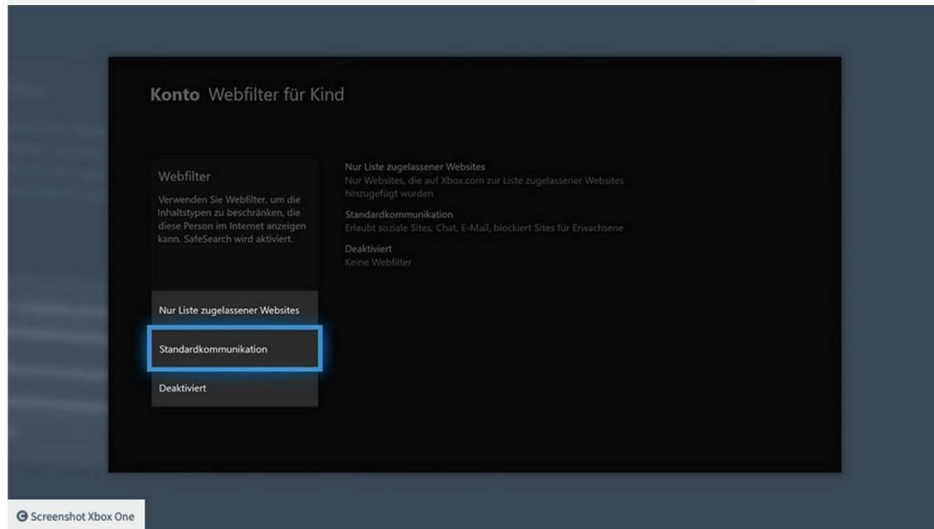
Konto Webfilter für Kind

Webfilter

Verwenden Sie Webfilter, um die Inhaltstypen zu beschränken, die diese Person im Internet anzeigen kann. SafeSearch wird aktiviert.

Nur Liste zugelassener Websites

Standardkommunikation

Deaktiviert

Nur Liste zugelassener Websites
Nur Websites, die auf Xbox.com zur Liste zugelassener Websites hinzugefügt wurden

Standardkommunikation
Erlaubt soziale Sites, Chat, E-Mail, blockiert Sites für Erwachsene

Deaktiviert
Keine Webfilter

© Screenshot Xbox One